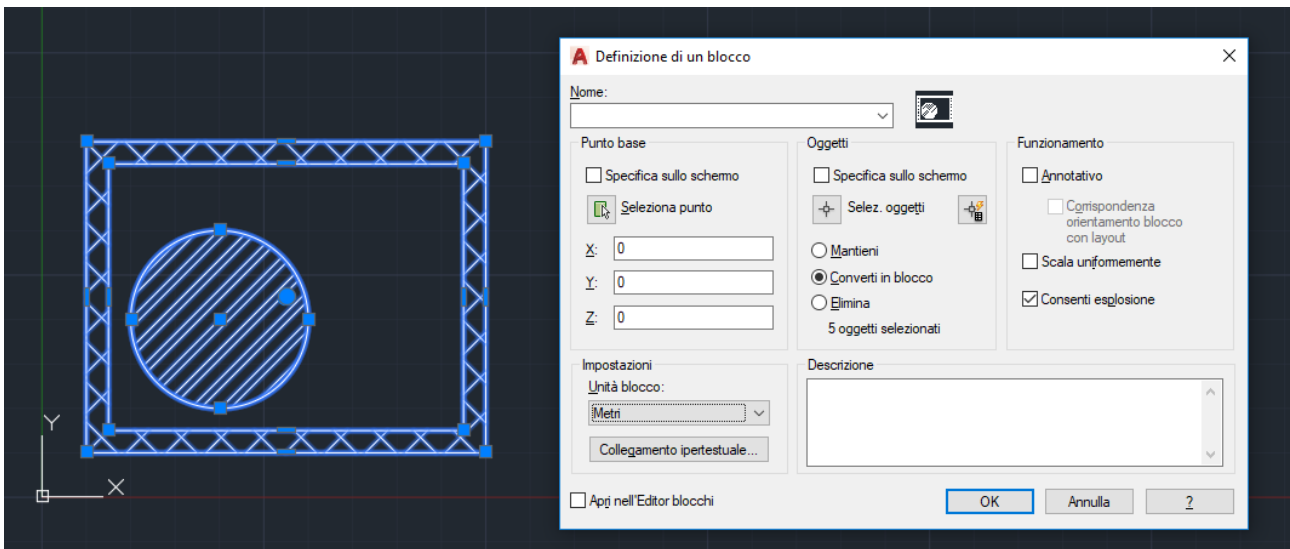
Y

X

Definizione di un blocco

Nome:

Punto base

Specifica sullo schermo

Seleziona punto

X: 0

Y: 0

Z: 0

Oggetti

Specifica sullo schermo

Selez. oggetti

Mantieni

Converti in blocco

Elimina

5 oggetti selezionati

Funzionamento

Annotativo

Corrispondenza orientamento blocco con layout

Scala uniformemente

Consenti esplosione

Impostazioni

Unità blocco:

Metri

Collegamento ipertestuale...

Descrizione

Apri nell'Editor blocchi

OK

Annulla

?